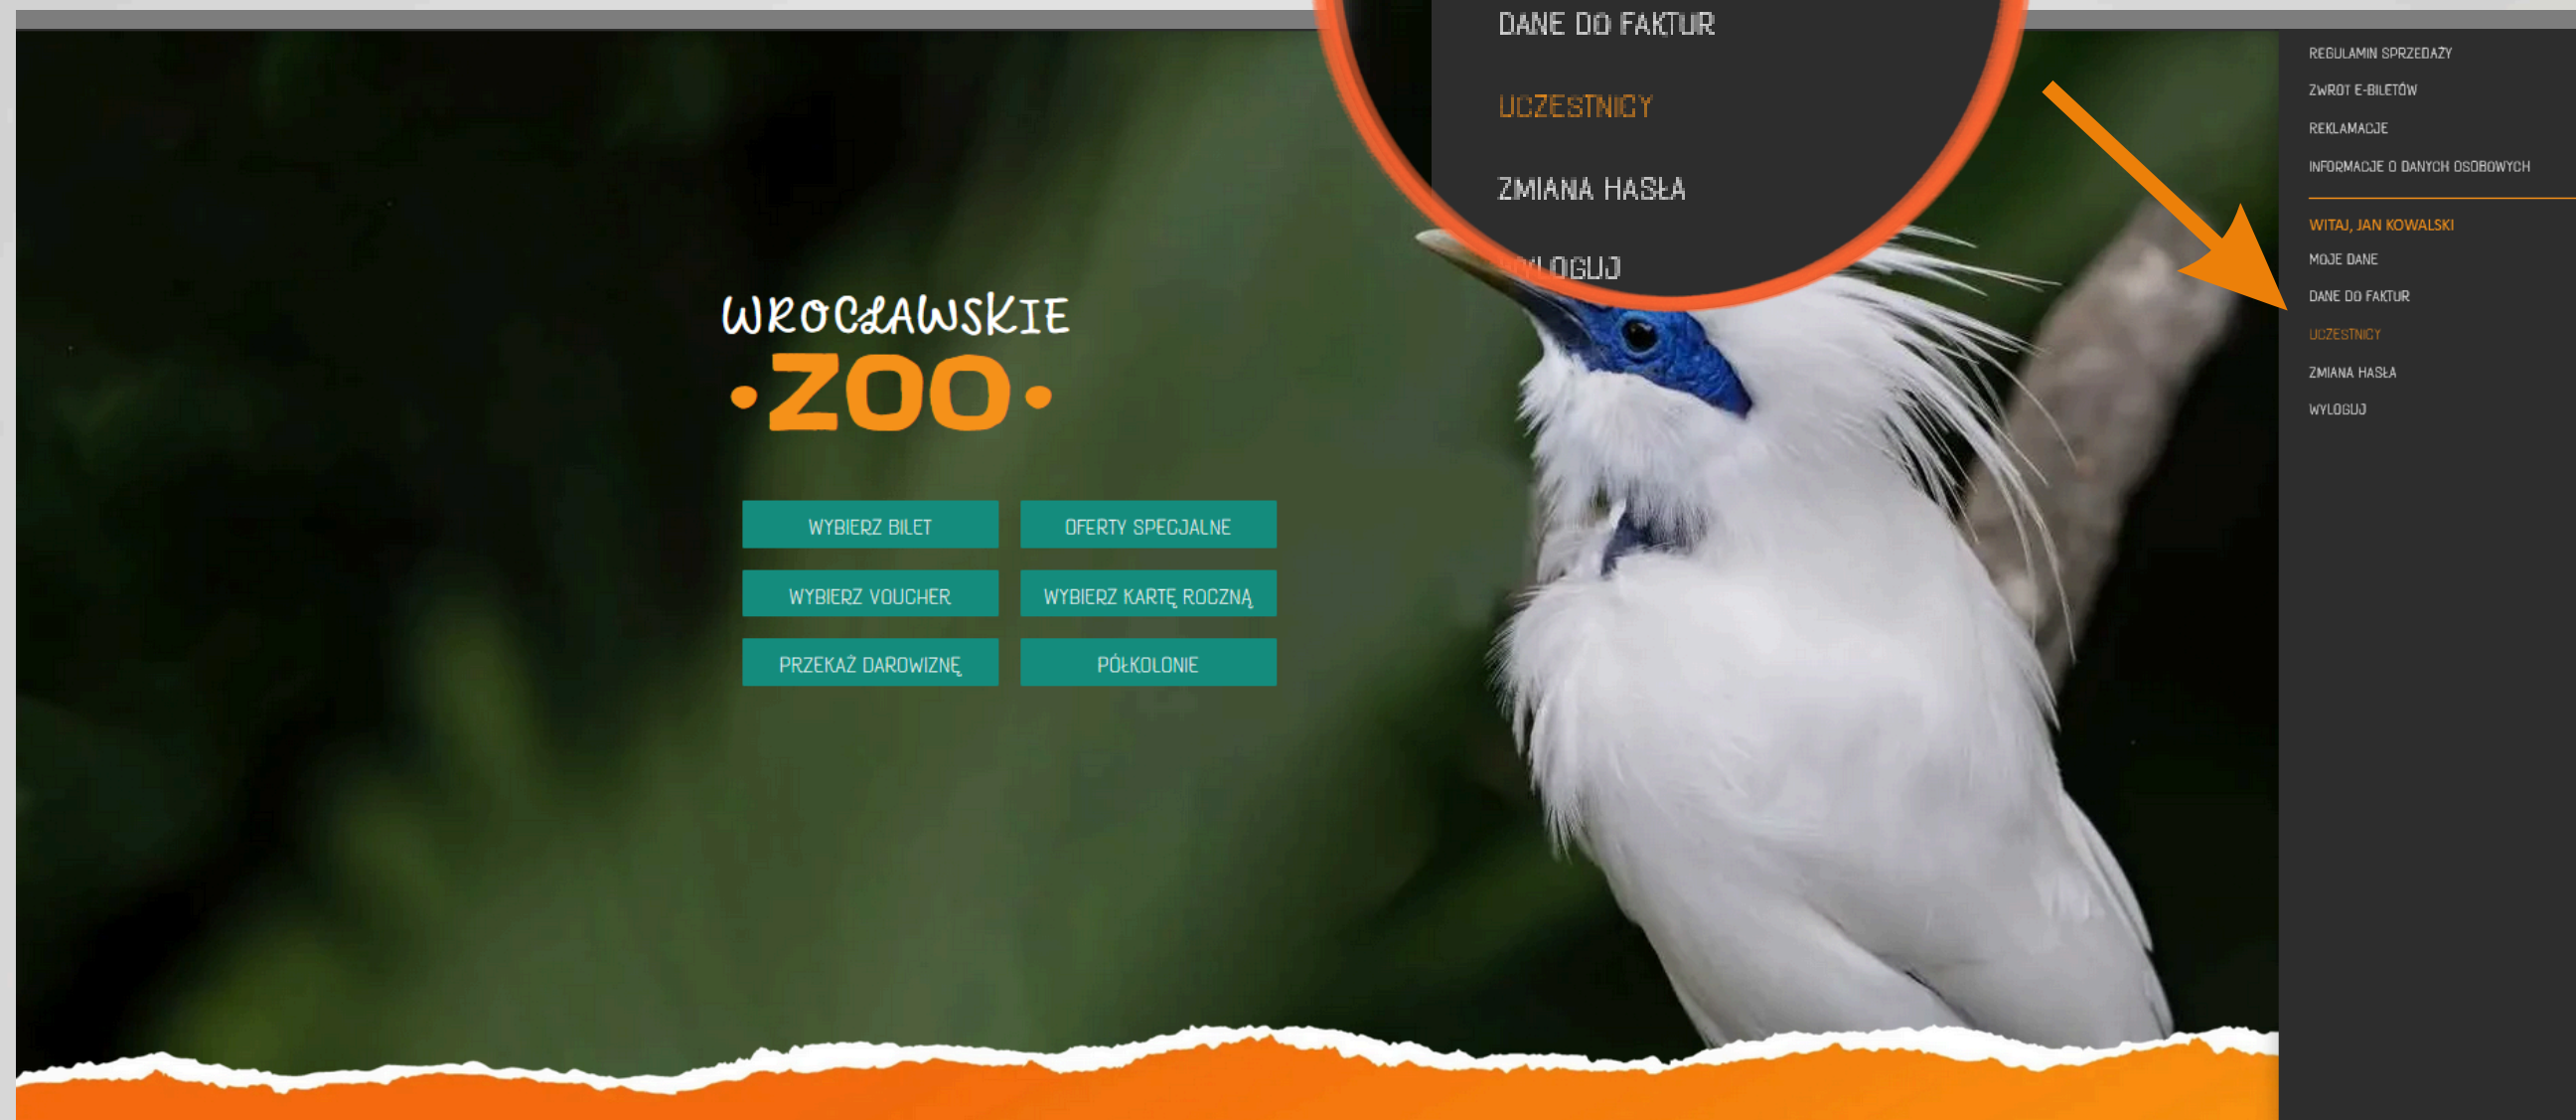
DANE DO FAKTUR

UCZESTNICY

ZMIANA HASŁA

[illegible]LOGUJ

REGULAMIN SPRZEDAŻY

ZWROT E-BILETÓW

REKLAMACJE

INFORMACJE O DANYCH OSOBOWYCH

WITAJ, JAN KOWALSKI

MOJE DANE

DANE DO FAKTUR

UCZESTNICY

ZMIANA HASŁA

WYLOGUJ

WROCŁAWSKIE

ZOO

WYBIERZ BILET

OFERTY SPECJALNE

WYBIERZ VOUCHER

WYBIERZ KARTĘ ROCZNĄ

PRZEKAŻ DAROWIZNĘ

PÓŁKOLONIE